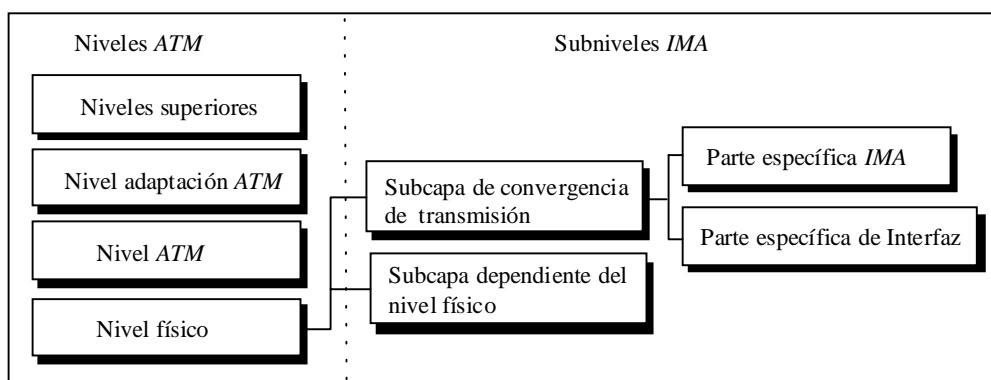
Niveles ATM

Niveles superiores

Nivel adaptación ATM

Nivel ATM

Nivel físico

Subniveles IMA

Subcapa de convergencia de transmisión

Subcapa dependiente del nivel físico

Parte específica IMA

Parte específica de Interfaz